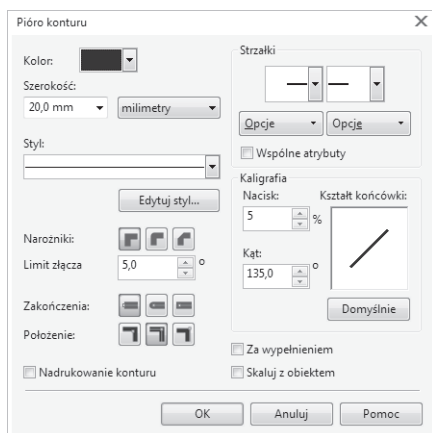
Pióro konturu

Kolor:

Szerokość:

20,0 mm

milimetry

Styl:

Edytuj styl...

Narożniki:

Limit złącza

5,0

°

Zakończenia:

Położenie:

Nadrukowanie konturu

Strzałki

Opcje

Opcje

Wspólne atrybuty

Kaligrafia

Nacisk:

5

%

Kształt końcówki:

Kąt:

135,0

°

Domyślnie

Za wypełnieniem

Skaluj z obiektem

OK

Anuluj

Pomoc